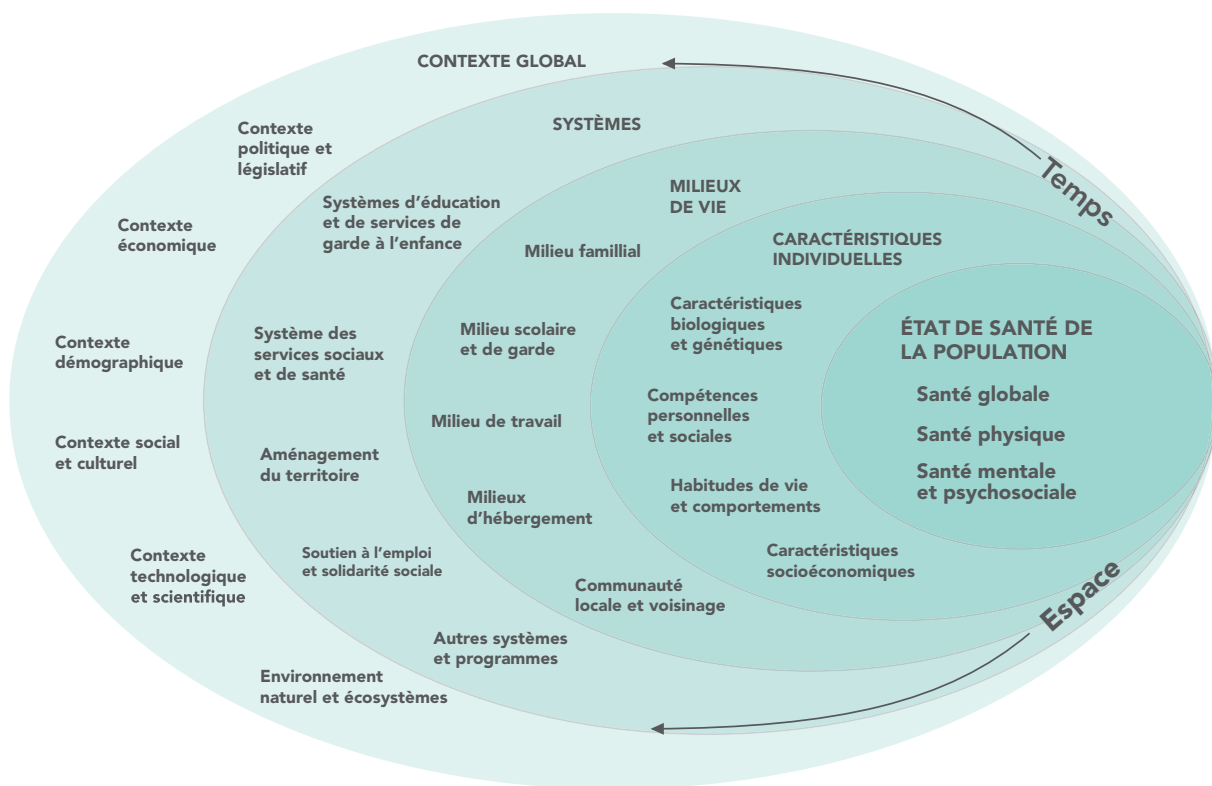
CONTEXTE GLOBAL

Contexte politique et législatif

Contexte économique

Contexte démographique

Contexte social et culturel

Contexte technologique et scientifique

Environnement naturel et écosystèmes

SYSTÈMES

Systèmes d'éducation et de services de garde à l'enfance

Système des services sociaux et de santé

Aménagement du territoire

Soutien à l'emploi et solidarité sociale

Autres systèmes et programmes

MILIEUX DE VIE

Milieu familial

Milieu scolaire et de garde

Milieu de travail

Milieux d'hébergement

Communauté locale et voisinage

CARACTÉRISTIQUES INDIVIDUELLES

Caractéristiques biologiques et génétiques

Compétences personnelles et sociales

Habitudes de vie et comportements

Caractéristiques socioéconomiques

ÉTAT DE SANTÉ DE LA POPULATION

Santé globale

Santé physique

Santé mentale et psychosociale

Temps

Espace